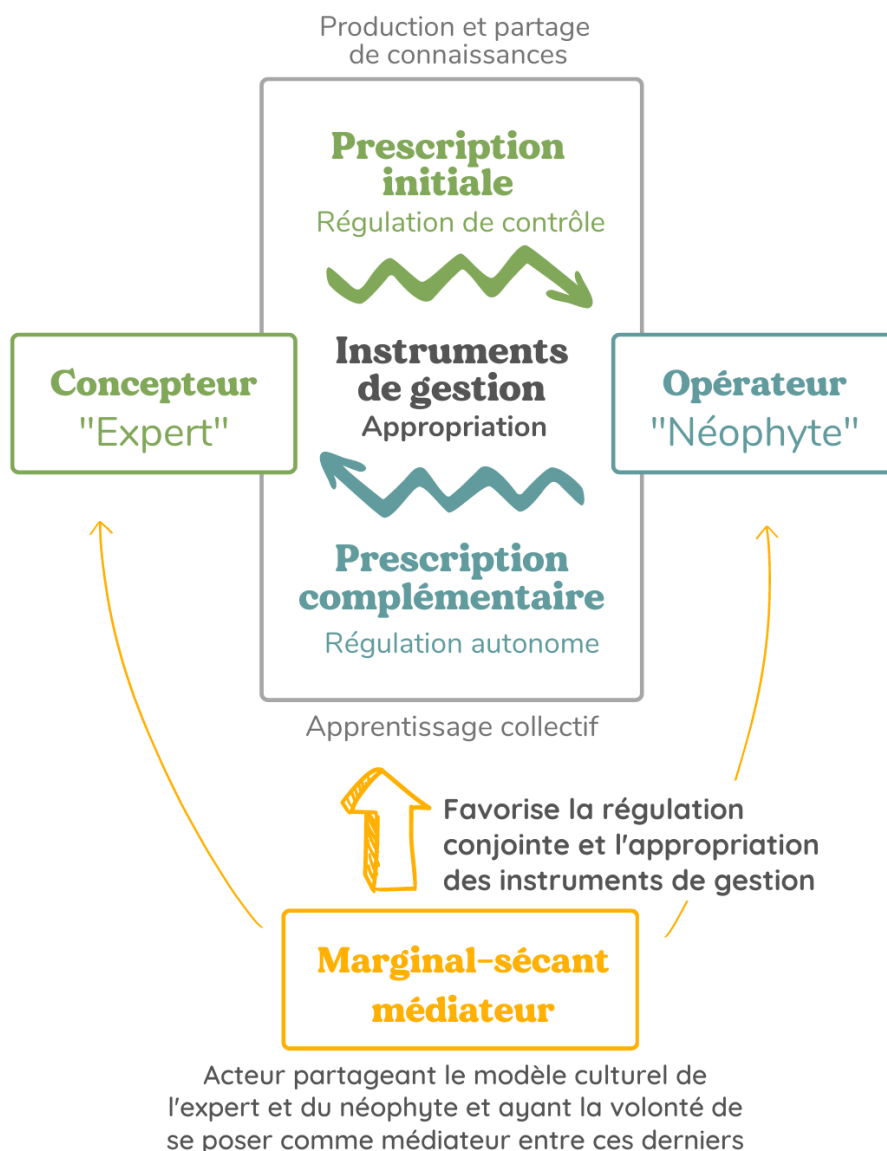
Production et partage de connaissances

Prescription initiale
Régulation de contrôle

Concepteur
"Expert"

Instruments de gestion
Appropriation

Opérateur
"Néophyte"

Prescription complémentaire
Régulation autonome

Apprentissage collectif

Favorise la régulation conjointe et l'appropriation des instruments de gestion

Marginal-sécant médiateur

Acteur partageant le modèle culturel de l'expert et du néophyte et ayant la volonté de se poser comme médiateur entre ces derniers